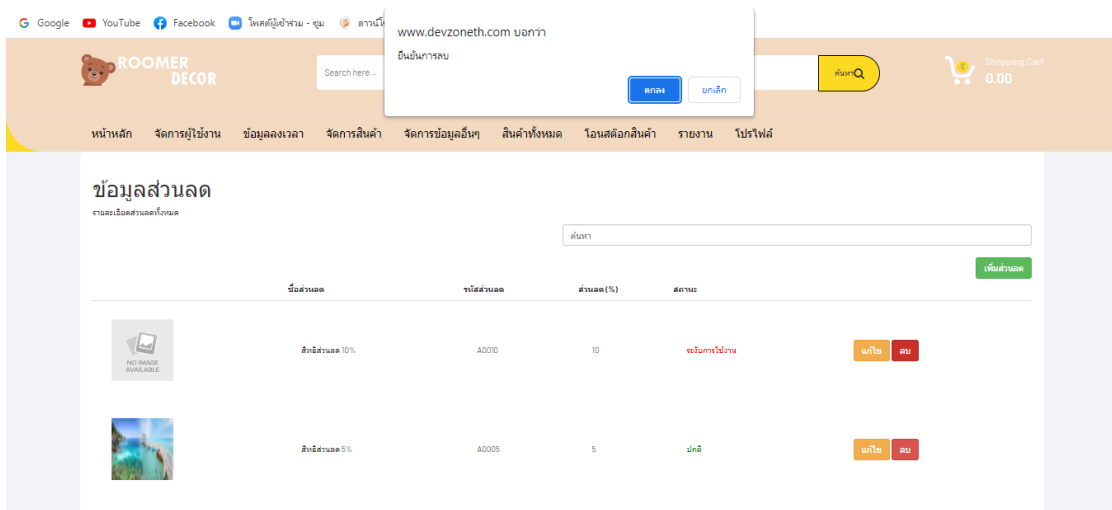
Google YouTube Facebook โพสต์ผู้เข้าร่วม - ซูม ดาวน์โ

www.devzoneth.com บอกว่า
ยืนยันการลบ
ตกลง ยกเลิก

ROOMER DECOR
Search here...
ค้นหา
Shopping Cart
0
0.00

หน้าหลัก จัดการผู้ใช้งาน ข้อมูลลงเวลา จัดการสินค้า จัดการข้อมูลอื่นๆ สินค้าทั้งหมด โอนสต๊อกสินค้า รายงาน โปรไฟล์

ข้อมูลส่วนลด
รายละเอียดส่วนลดทั้งหมด

ค้นหา

เพิ่มส่วนลด

| | ชื่อส่วนลด | รหัสส่วนลด | ส่วนลด(%) | สถานะ | |
|---|---|---|---|---|---|
| NO IMAGE AVAILABLE | สิทธิส่วนลด 10% | A0010 | 10 | ระงับการใช้งาน | แก้ไข ลบ |
| | สิทธิส่วนลด 5% | A0005 | 5 | ปกติ | แก้ไข ลบ |